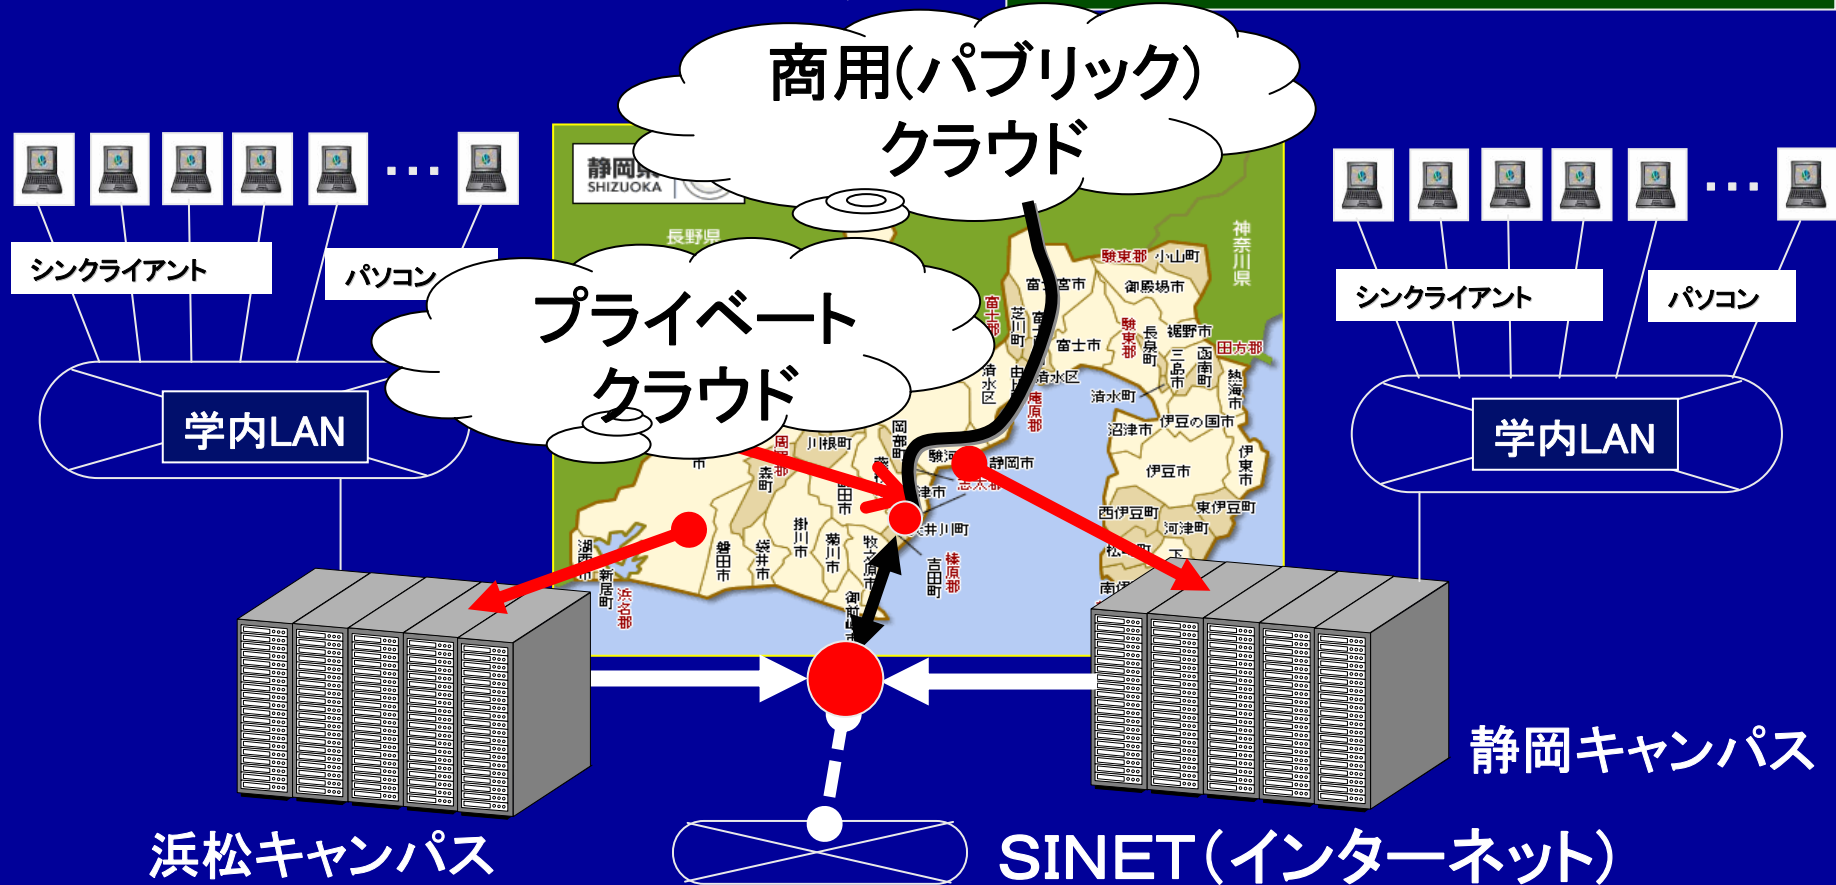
商用(パブリック)クラウド

…

シンクライアント

パソコン

学内LAN

プライベートクラウド

静岡県
SHIZUOKA

長野県

神奈川県

駿東郡 小山町
富士宮市
御殿場市
裾野市
富士郡
芝川町
富士市
駿東郡
長泉町
三島市
函南町
田方郡
熱海市
清水区
清水町
沼津市
伊豆の国市
庵原郡
川根町
周智郡
森町
岡部町
駿河区
静岡市
志太郡
焼津市
大井川町
伊豆市
伊東市
西伊豆町
東伊豆町
河津町
湖西市
新居町
浜名郡
磐田市
袋井市
掛川市
菊川市
牧之原市
吉田町
榛原郡
御前崎市

…

シンクライアント

パソコン

学内LAN

静岡キャンパス

浜松キャンパス

SINET(インターネット)